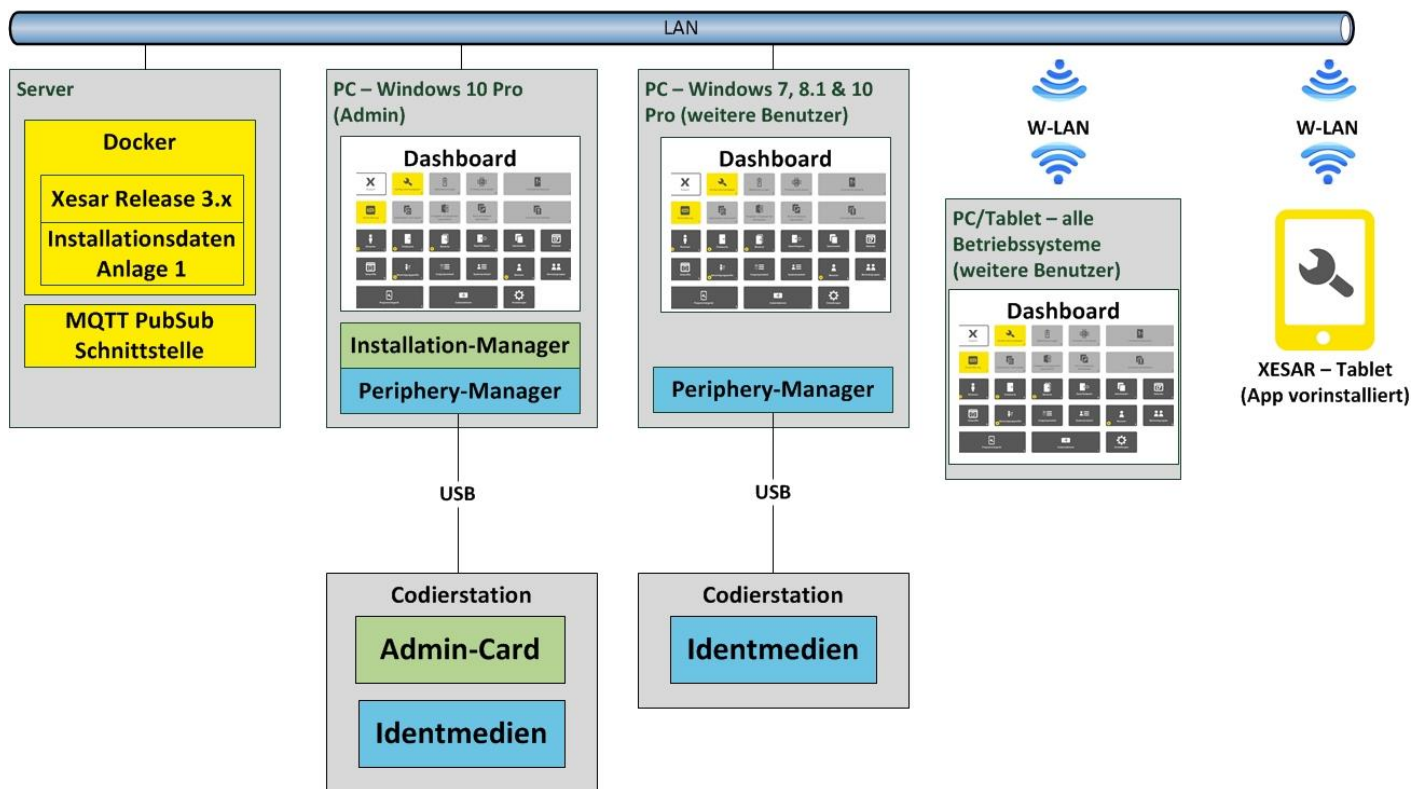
LAN

Server

Docker

Xesar Release 3.x

Installationsdaten Anlage 1

MQTT PubSub Schnittstelle

PC – Windows 10 Pro (Admin)

Dashboard

Installation-Manager

Periphery-Manager

USB

Codierstation

Admin-Card

Identmedien

PC – Windows 7, 8.1 & 10 Pro (weitere Benutzer)

Dashboard

Periphery-Manager

USB

Codierstation

Identmedien

W-LAN

PC/Tablet – alle Betriebssysteme (weitere Benutzer)

Dashboard

W-LAN

XESAR – Tablet (App vorinstalliert)